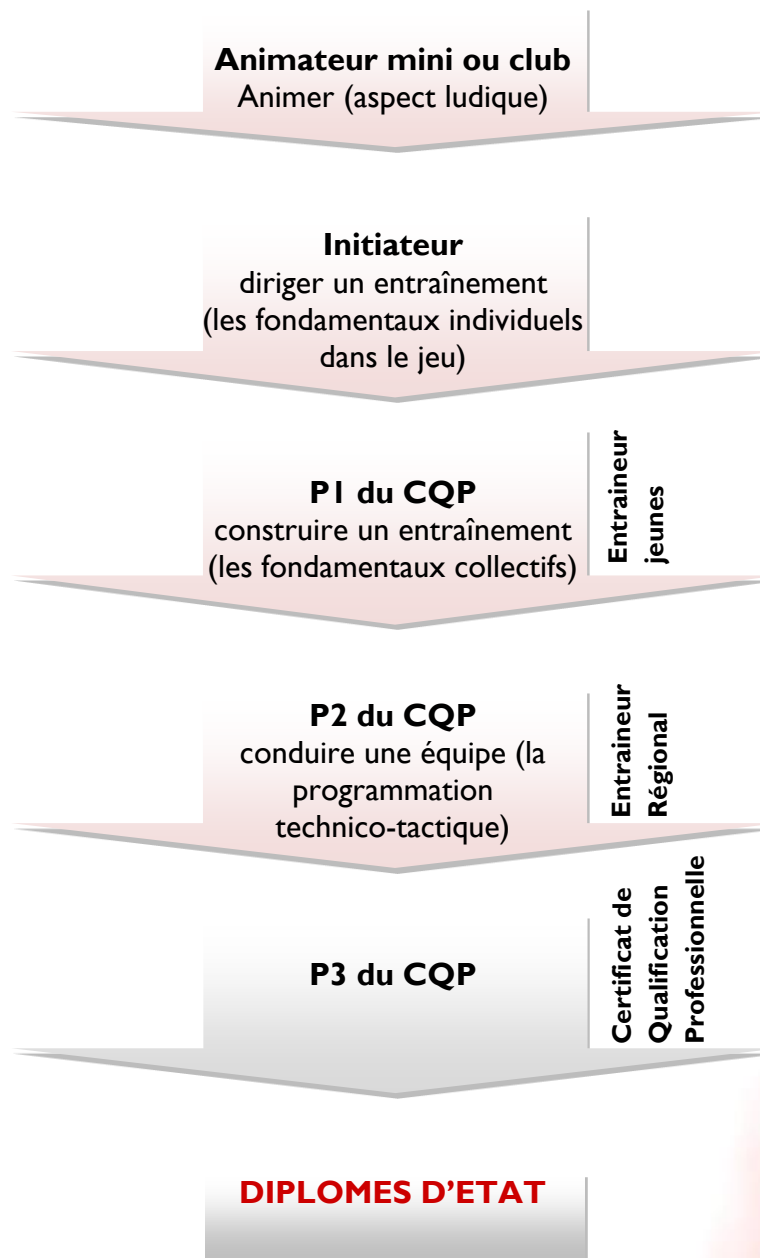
**Animateur mini ou club**
Animer (aspect ludique)

**Initiateur**
diriger un entraînement (les fondamentaux individuels dans le jeu)

**P1 du CQP**
construire un entraînement (les fondamentaux collectifs)

**Entraineur jeunes**

**P2 du CQP**
conduire une équipe (la programmation technico-tactique)

**Entraineur Régional**

**P3 du CQP**

**Certificat de Qualification Professionnelle**

**DIPLOMES D'ETAT**